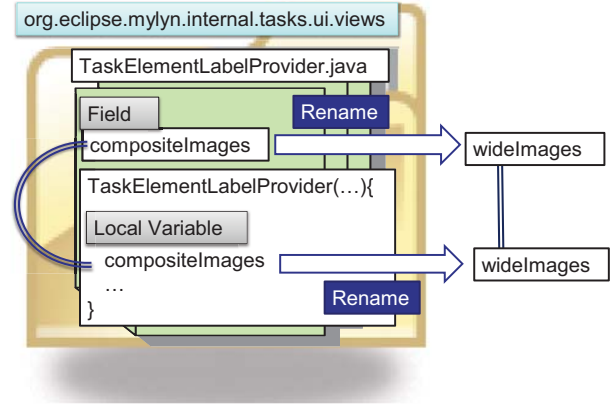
org.eclipse.mylyn.internal.tasks.ui.views

TaskElementLabelProvider.java

Field

Rename

compositeImages

wideImages

TaskElementLabelProvider(…){

Local Variable

compositeImages

wideImages

…

}

Rename